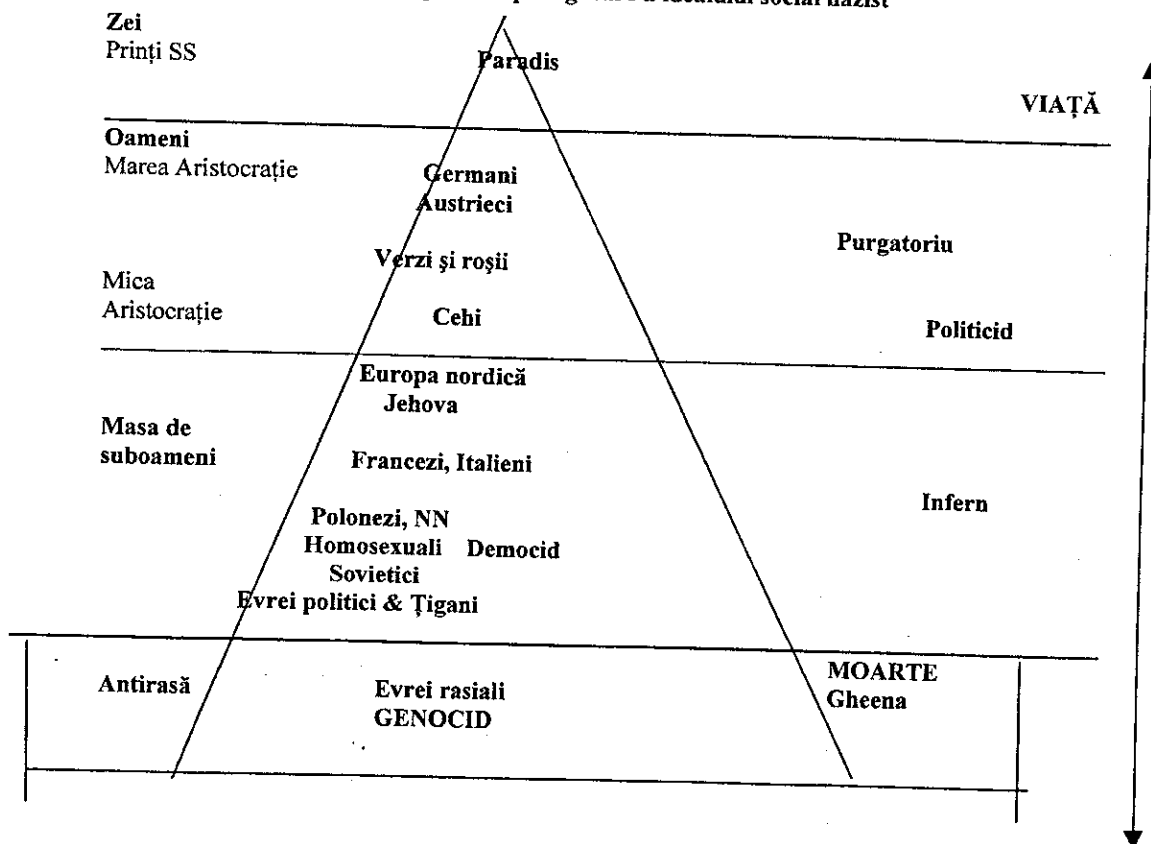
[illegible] idealului social nazist

Zei
Prinți SS

Paradis

VIAȚĂ

Oameni
Marea Aristocrație

Germani
Austrieci

Purgatoriu

Verzi și roșii

Mica
Aristocrație

Cehi

Politicid

Europa nordică
Jehova

Masa de
suboameni

Francezi, Italieni

Infern

Polonezi, NN
Homosexuali Democid
Sovietici
Evrei politici & Țigani

Antirasă

Evrei rasiali
GENOCID

MOARTE
Gheena